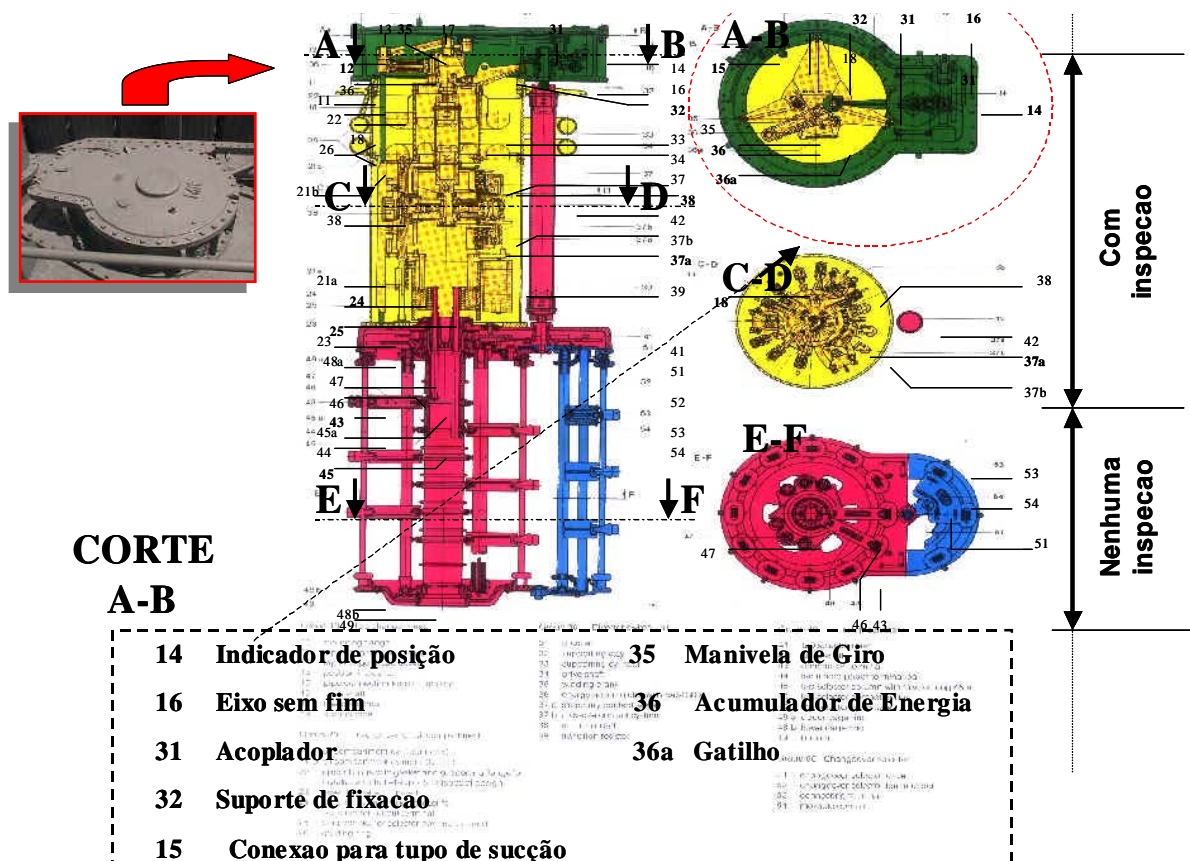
A B 13 35 17 31 12 14 36 16 11 32 22 18 33 26 34 37 21b C D 38 38 42 37b 37a 21a 39 24 25 23 41 48a 51 47 46 52 43 45a 53 44 54 45 E F 48b 49

A-B 32 31 16 15 18 31 14 35 36 36a

C-D 38 18 42 37a 37b

E-F 53 54 51 47 46 43

Com inspecao

Nenhuma inspecao

CORTE A-B

14 Indicador de posição
16 Eixo sem fim
31 Acoplador
32 Suporte de fixacao
15 Conexao para tupo de succção
35 Manivela de Giro
36 Acumulador de Energia
36a Gatilho